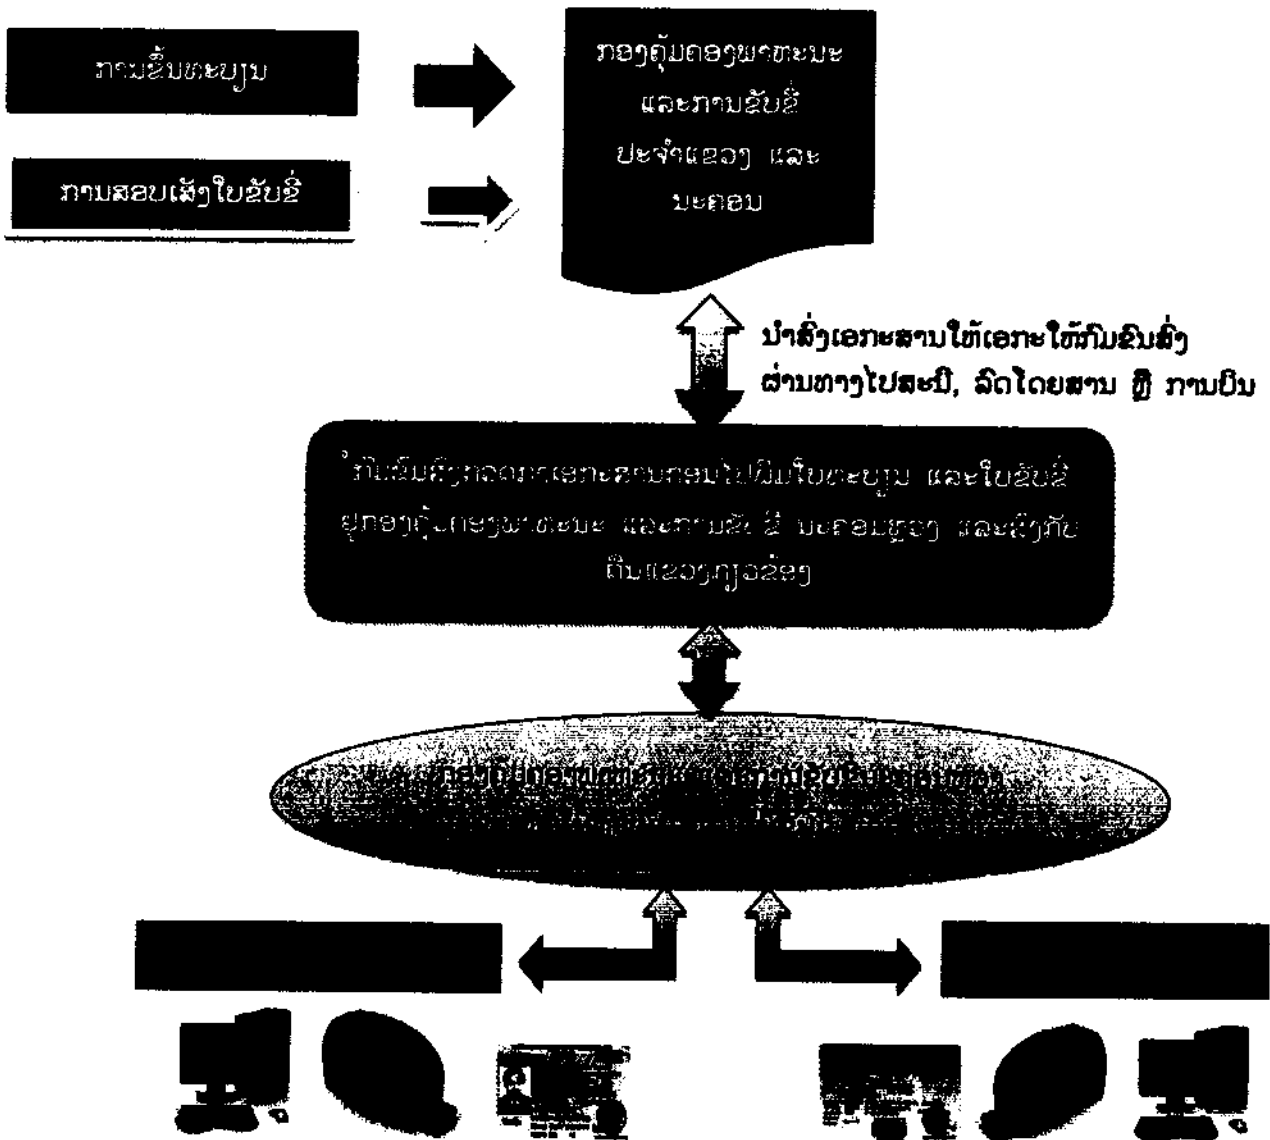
ການຂຶ້ນທະບຽນ

ການສອບເສັງໃບຂັບຂີ່

ກອງຄຸ້ມຄອງພາຫະນະ ແລະການຂັບຂີ່ ປະຈຳແຂວງ ແລະ ນະຄອນ

ນຳສົ່ງເອກະສານໃຫ້ເອກະໃຫ້ກົມຂົນສົ່ງ ຜ່ານທາງໄປສະນີ, ລົດໂດຍສານ ຫຼື ການບິນ

ກົມຂົນສົ່ງກວດກາເອກະສານກ່ອນໄປພິມໃບທະບຽນ ແລະໃບຂັບຂີ່ ຢູ່ກອງຄຸ້ມຄອງພາຫະນະ ແລະການຂັບຂີ່ ນະຄອນຫຼວງ ແລະສົ່ງກັບຄືນແຂວງກ່ຽວຂ້ອງ

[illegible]